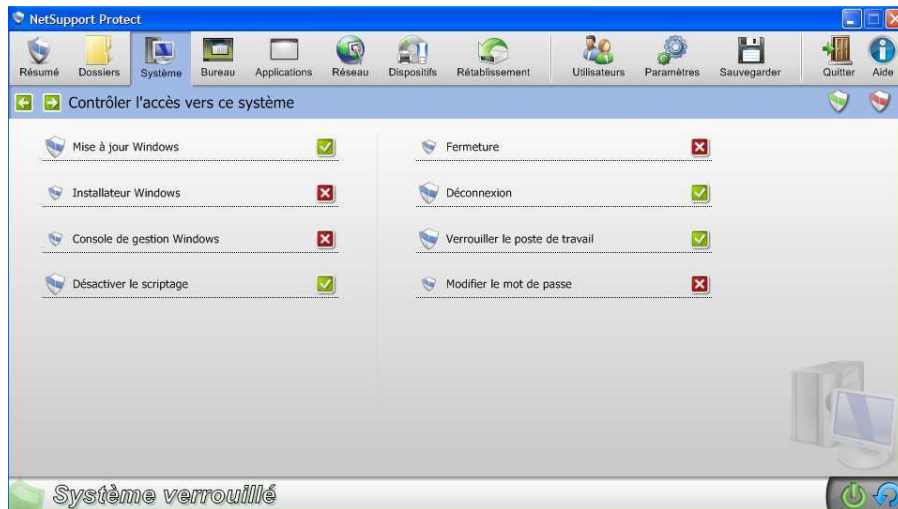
NetSupport Protect

Résumé Dossiers Système Bureau Applications Réseau Dispositifs Rétablissement Utilisateurs Paramètres Sauvegarder Quitter Aide

Contrôler l'accès vers ce système

Mise à jour Windows
Installateur Windows
Console de gestion Windows
Désactiver le scriptage

Fermeture
Déconnexion
Verrouiller le poste de travail
Modifier le mot de passe

Système verrouillé